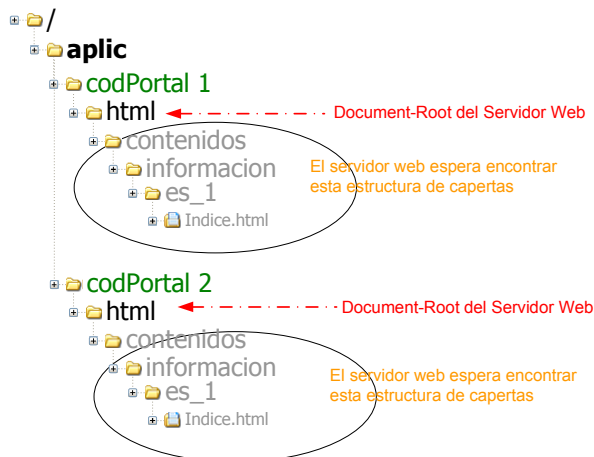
/
aplic
codPortal 1
html
Document-Root del Servidor Web
contenidos
informacion
El servidor web espera encontrar esta estructura de capertas
es_1
Indice.html
codPortal 2
html
Document-Root del Servidor Web
contenidos
informacion
El servidor web espera encontrar esta estructura de capertas
es_1
Indice.html